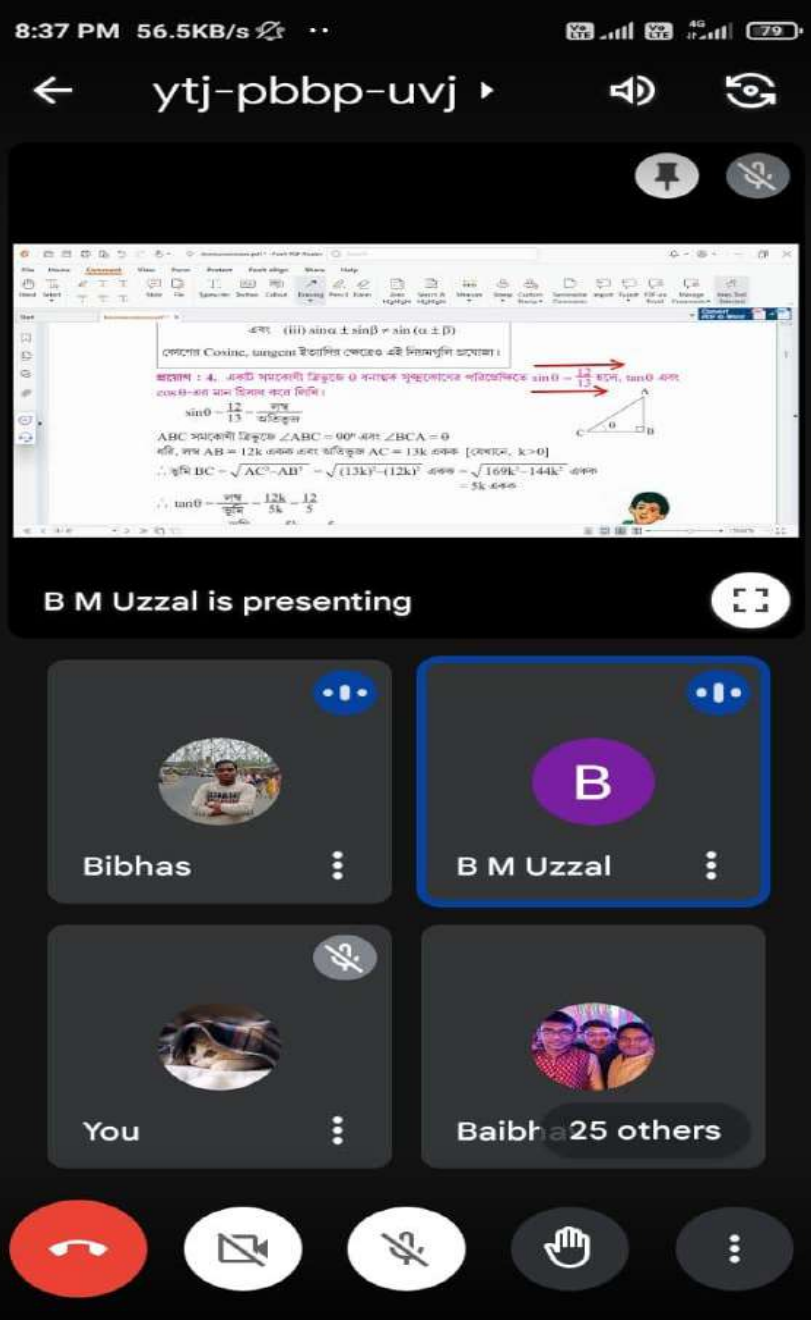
8:37 PM 56.5KB/s

ytj-pbbp-uvj

এবং (iii) $\sin\alpha \pm \sin\beta \neq \sin(\alpha \pm \beta)$

যেমনি Cosine, tangent ইত্যাদির ক্ষেত্রেও এই নিয়মগুলি প্রযোজ্য।

প্রয়োগ : 4. একটি সমকোণী ত্রিভুজে θ ধনাত্মক সূক্ষ্মকোণের পরিপ্রেক্ষিতে $\sin\theta = \frac{12}{13}$ হলে, tanθ এবং cosecθ-এর মান হিসাব করে লিখি।

$\sin\theta = \frac{12}{13} = \frac{লম্ব}{অতিভুজ}$

ABC সমকোণী ত্রিভুজে ∠ABC = 90° এবং ∠BCA = θ

ধরি, লম্ব AB = 12k একক এবং অতিভুজ AC = 13k একক [যেখানে, k>0]

∴ ভূমি $BC = \sqrt{AC^2-AB^2} = \sqrt{(13k)^2-(12k)^2}$ একক $= \sqrt{169k^2-144k^2}$ একক = 5k একক

∴ $\tan\theta = \frac{লম্ব}{ভূমি} = \frac{12k}{5k} = \frac{12}{5}$

A
C θ B

B M Uzzal is presenting

Bibhas

B

B M Uzzal

You

Baibh 25 others